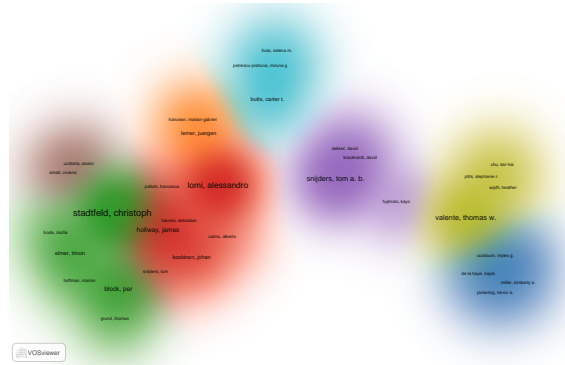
huss, selena m.
petrescu-prahova, miruna g.
butts, carter t.
hassaan, mariam-gabriel
lerner, juergen
lomi, alessandro
lakker, david
krackhardt, david
snijders, tom a. b.
chu, tsz-hoi
pitts, stephanie r.
sapfit, heather
uzaheta, alvaro
amati, viviana
pallotti, francesca
stadtfeld, christoph
hollway, james
fujimoto, kayo
valente, thomas w.
hoetz, cecilia
elmer, timon
caimo, alberto
koskinen, johan
snijders, tom
hoffman, marion
block, per
gould, thomas
schaefer, david
de la haye, kayla
deller, kimberly a.
pickering, trevor a.
woodbury, myles g.
VOSviewer